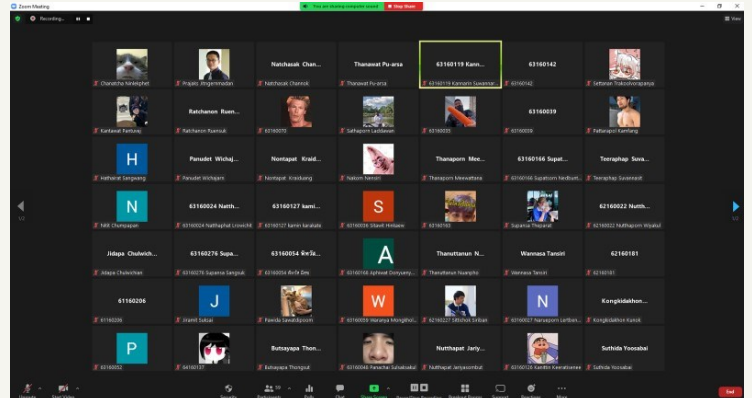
Zoom Meeting

Recording...

You are viewing computer sound  Stop Share

View

Chanatcha Nakkephet | Prajakk Jitngammadan | Natchasak Chan... Natchasak Chaensk | Thanawat Pu-arsa Thanawat Pu-arsa | 63160119 Kann... 63160119 Kannarin Suwannar... | 63160142 63160142 | Settanan Trakoolvorapanya

Kantawat Panturaj | Ratchanon Ruen... Ratchanon Ruensuk | 63160075 | Sathaporn Laddawan | 63160035 | 63160039 63160039 | Pattarapol Kamfang

H Hathairat Sangkaeng | Panudet Wichaj... Panudet Wichajarn | Nontapat Kraid... Nontapat Kraidueng | Nakorn Nanteri | Thanaporn Mee... Thanaporn Meewattana | 63160166 Supat... 63160166 Supatcorn Nedbuat... | Teeraphap Suva... Teeraphap Suvanawat

N Nitit Chumpapan | 63160024 Natth... 63160024 Natthaphat Liowichit | 63160127 kami... 63160127 kamin karabate | S 63160036 Siwat Hiranrat | 62160163 | Supanut Thepanat | 62160022 Natth... 62160022 Natthaporn Wiyanut

Jidapa Chulwich... Jidapa Chulwichian | 63160276 Supa... 63160276 Supansa Sangsuk | 63160054 จิดาภา... 63160054 จิดาภา มีทอง | A 63160166 Aphawat Domyang... | Thanuttanun N... Thanuttanun Nuanpho | Wannasa Tansiri Wannasa Tansiri | 62160181 62160181

61160206 61160206 | J Jiramit Saksri | Pawida Sawatdipoom | W 63160059 Waranya Mongkhol... | 62160227 Sittichok Sriban | N 63160027 Naruepon Jantban... | Kongkidakhon... Kongkidakhon Konsk

P 63160052 | 64160137 | Butsayapa Thon... Butsayapa Thongsut | 63160046 Panachai Suhabuakul | Nutthapat Jarty... Nutthapat Jartyasombut | 63160126 Kantiton Keeratisenee | Sutthida Yoosabai Sutthida Yoosabai

1/2 1/2

Unmute Start Video Security Participants Polls Chat Share Screen Pause/Stop Recording Breakout Rooms Support Reactions More End